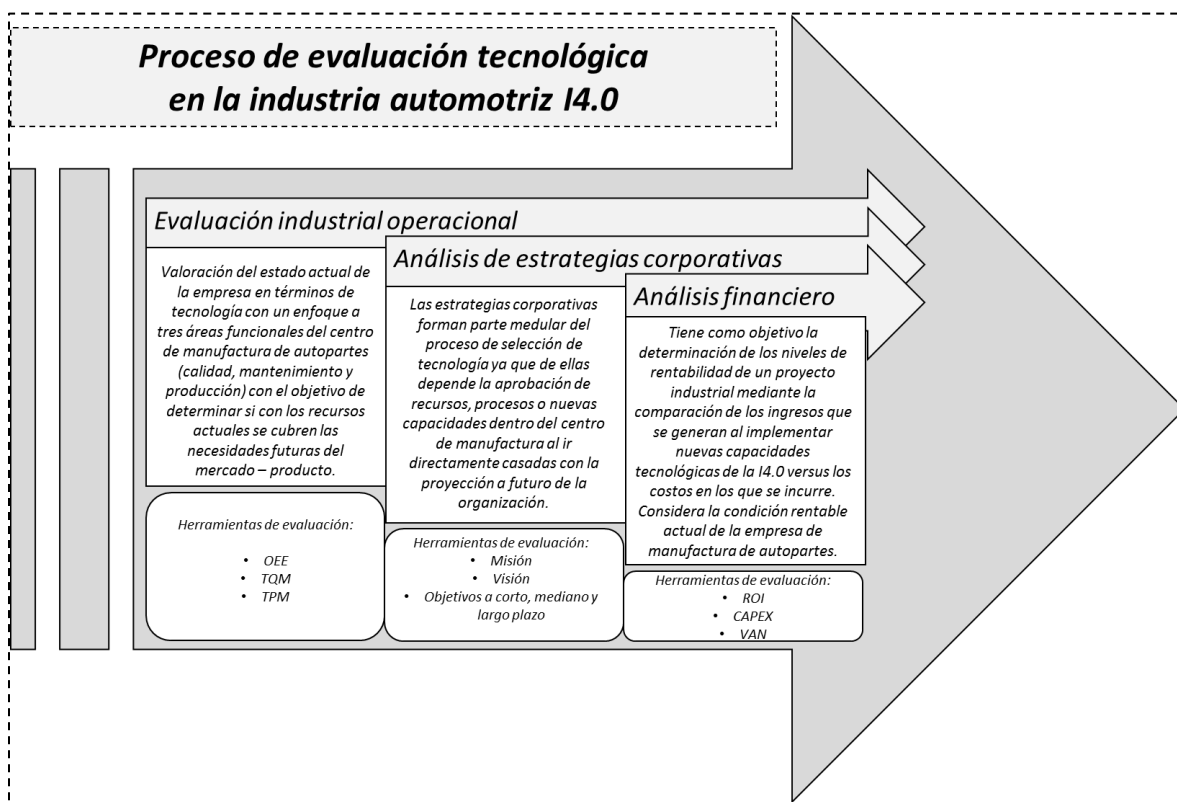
Proceso de evaluación tecnológica en la industria automotriz I4.0

Evaluación industrial operacional

Valoración del estado actual de la empresa en términos de tecnología con un enfoque a tres áreas funcionales del centro de manufactura de autopartes (calidad, mantenimiento y producción) con el objetivo de determinar si con los recursos actuales se cubren las necesidades futuras del mercado – producto.

Herramientas de evaluación:

- OEE
- TQM
- TPM

Análisis de estrategias corporativas

Las estrategias corporativas forman parte medular del proceso de selección de tecnología ya que de ellas depende la aprobación de recursos, procesos o nuevas capacidades dentro del centro de manufactura al ir directamente casadas con la proyección a futuro de la organización.

Herramientas de evaluación:

- Misión
- Visión
- Objetivos a corto, mediano y largo plazo

Análisis financiero

Tiene como objetivo la determinación de los niveles de rentabilidad de un proyecto industrial mediante la comparación de los ingresos que se generan al implementar nuevas capacidades tecnológicas de la I4.0 versus los costos en los que se incurre. Considera la condición rentable actual de la empresa de manufactura de autopartes.

Herramientas de evaluación:

- ROI
- CAPEX
- VAN